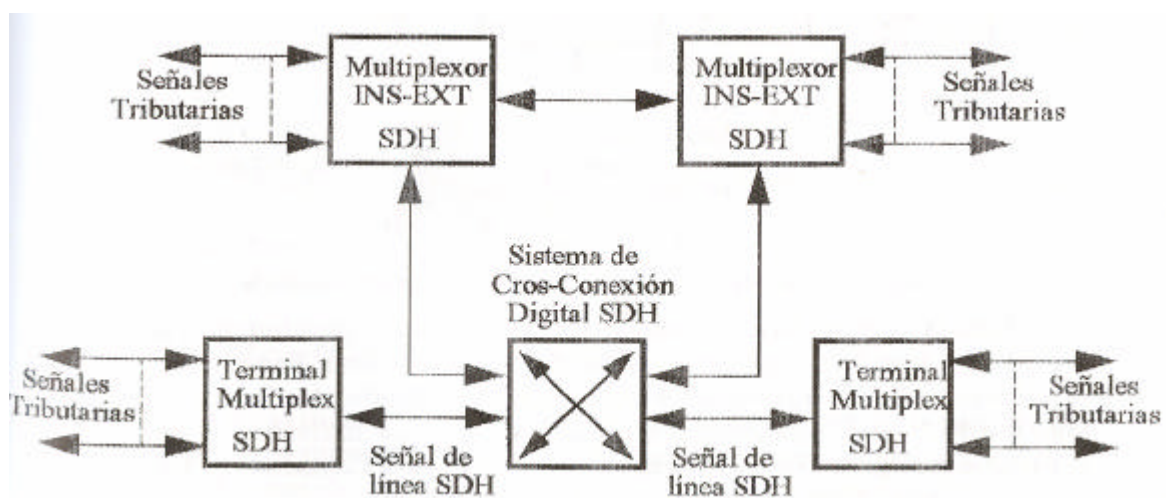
Señales Tributarias

Multiplexor INS-EXT SDH

Multiplexor INS-EXT SDH

Señales Tributarias

Sistema de Cros-Conexión Digital SDH

Señales Tributarias

Terminal Multiplex SDH

Terminal Multiplex SDH

Señales Tributarias

Señal de línea SDH

Señal de línea SDH